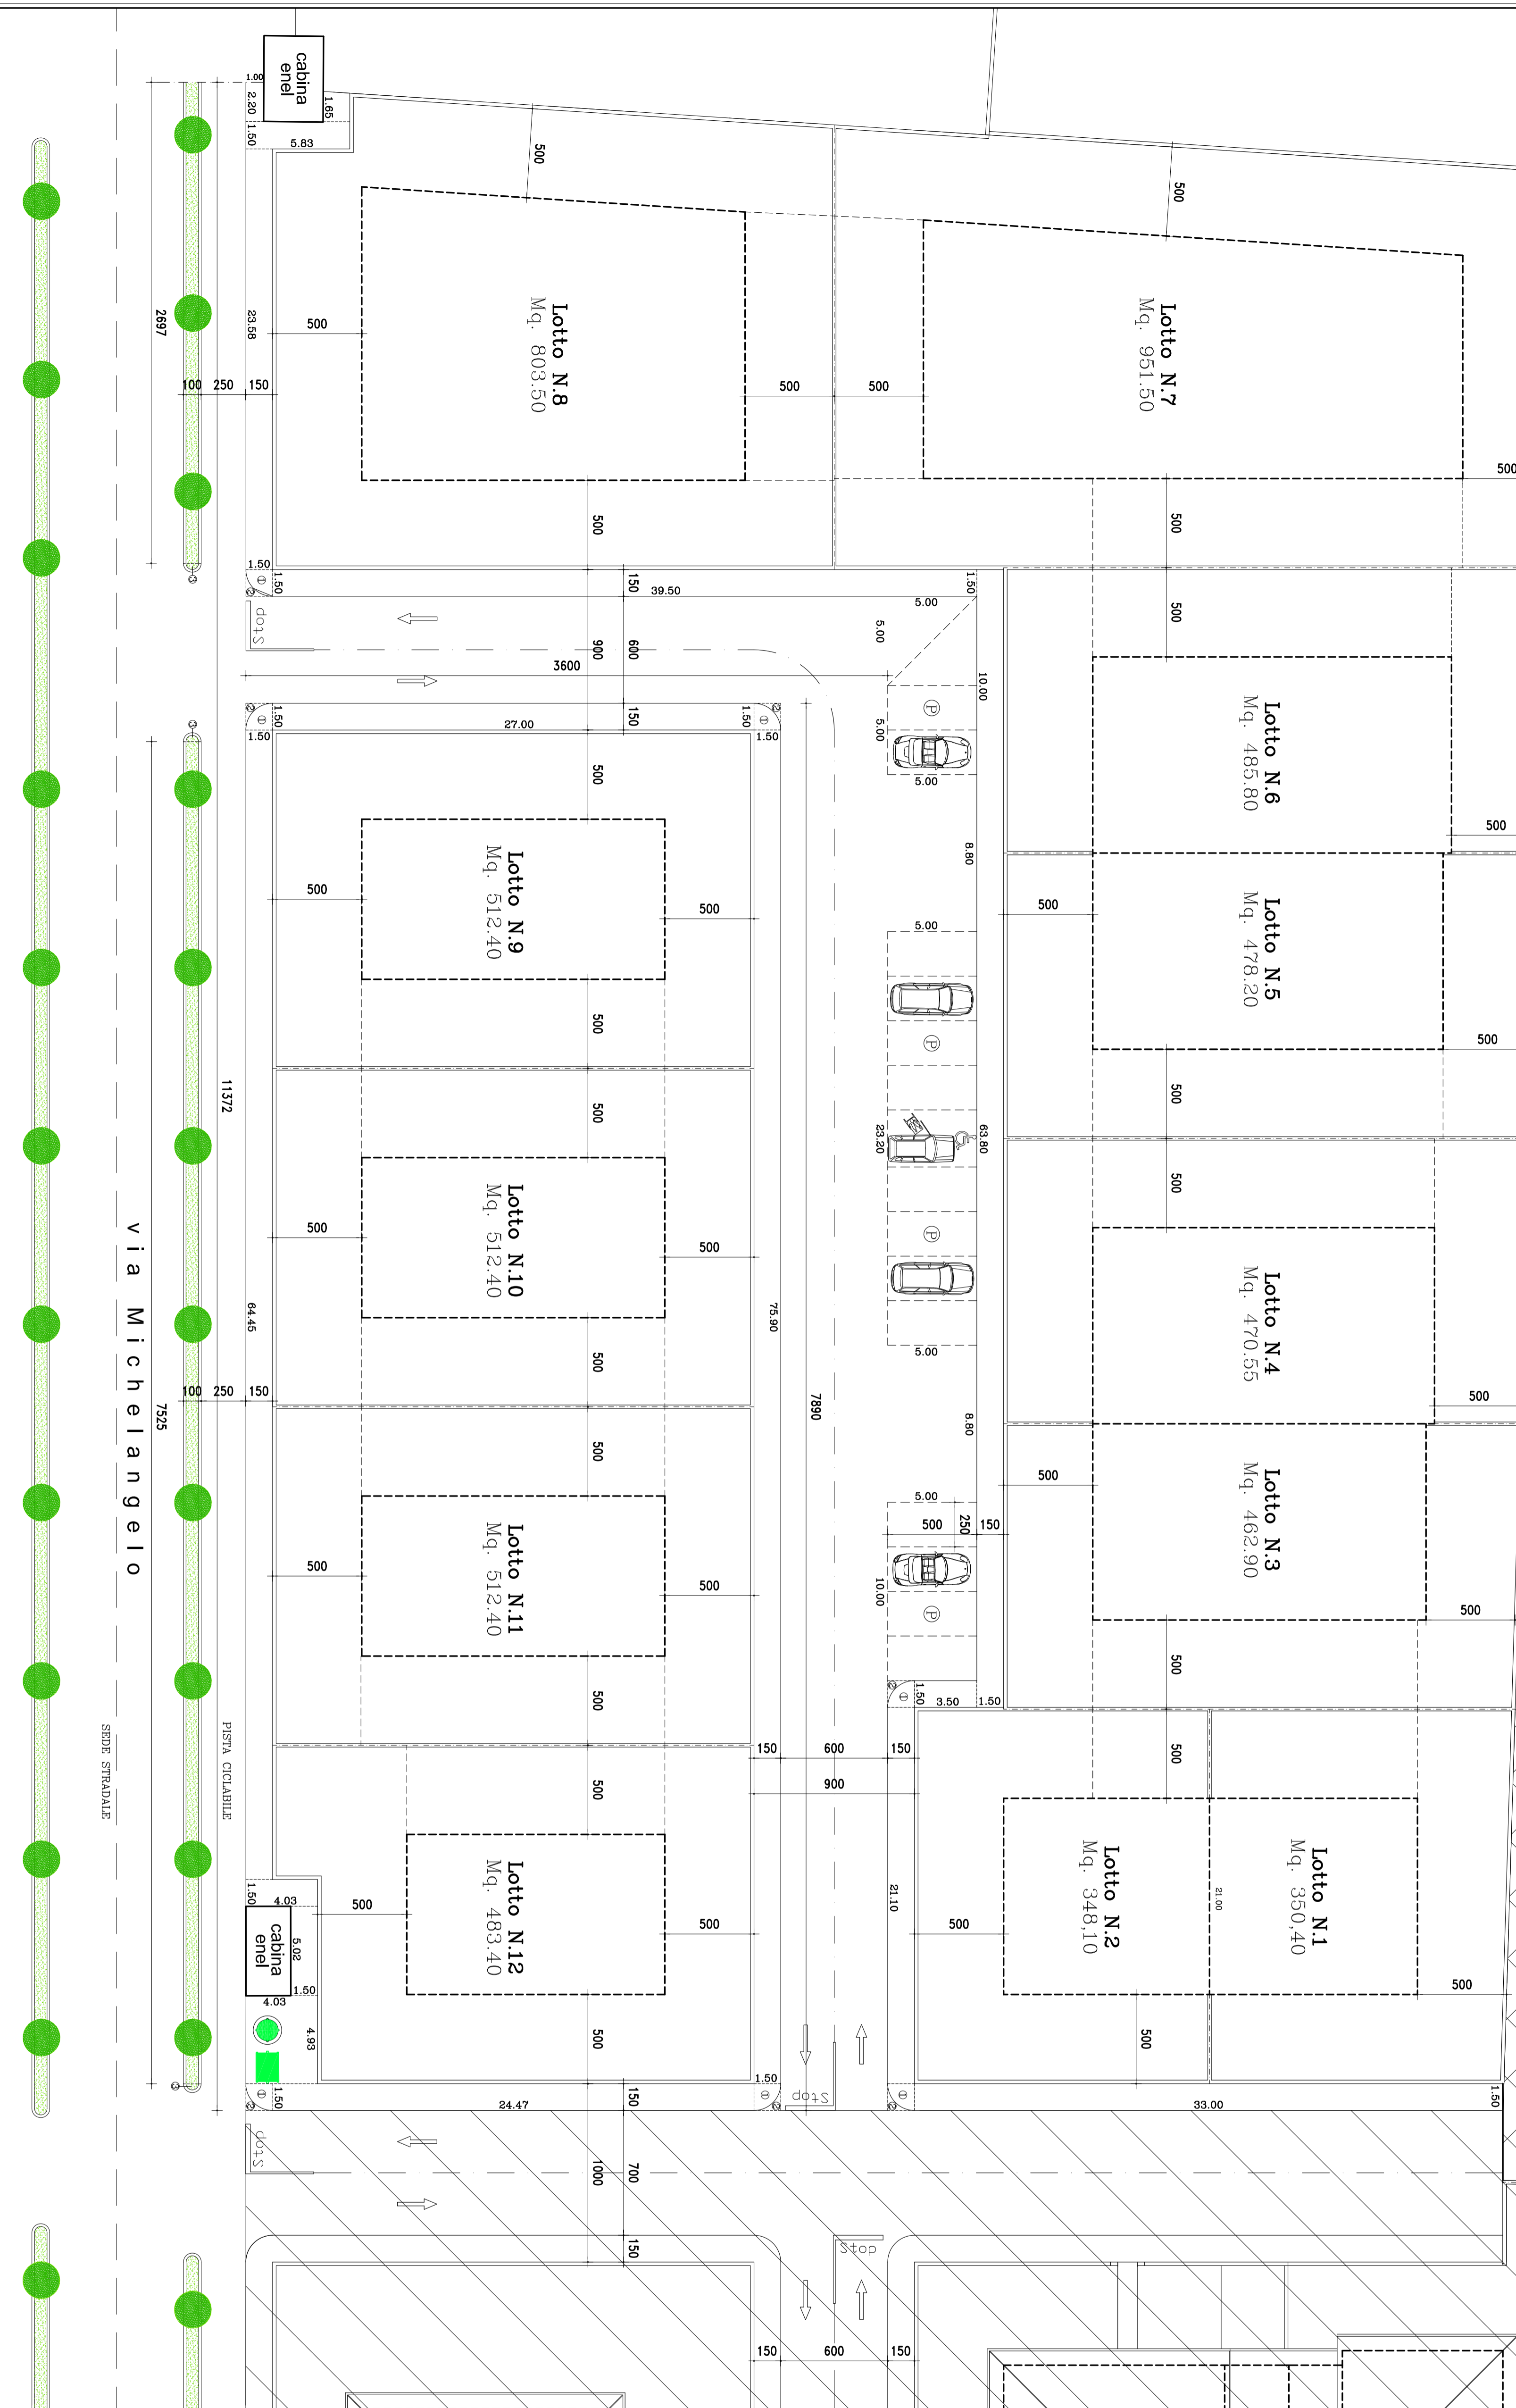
cabina enel
1.00
2.20
1.50
1.65
5.83
500
500
Lotto N.8
Mq. 803.50
Lotto N.7
Mq. 951.50
2697
23.58
500
100 250 150
500 500
500
500
500
1.50
1.50
150 39.50
1.50
5.00
Stop
5.00
900 600
3600
10.00
1.50
1.50
27.00
150
1.50
1.50
5.00
5.00
Lotto N.6
Mq. 485.80
500
500
8.80
500
Lotto N.9
Mq. 512.40
500
500
Lotto N.5
Mq. 478.20
5.00
500
500
500
11372
23.20
63.80
500
500
Lotto N.10
Mq. 512.40
500
Lotto N.4
Mq. 470.55
v i a M i c h e l a n g e l o
64.45
75.90
7890
5.00
100 250 150
7525
500
8.80
500
500
Lotto N.3
Mq. 462.90
5.00
500 250 150
500
Lotto N.11
Mq. 512.40
500
10.00
500
500
500
1.50 3.50 1.50
SEDE STRADALE
PISTA CICLABILE
150 600 150
900
500
500
21.10
Lotto N.2
Mq. 348.10
Lotto N.1
Mq. 350.40
21.00
1.50 4.03
500
Lotto N.12
Mq. 483.40
500
500
500
cabina enel
5.02
1.50
4.03
4.93
500
500
1.50
1.50
24.47
150
Stop
33.00
1.50
Stop
1000
700
150
Stop
150 600 150